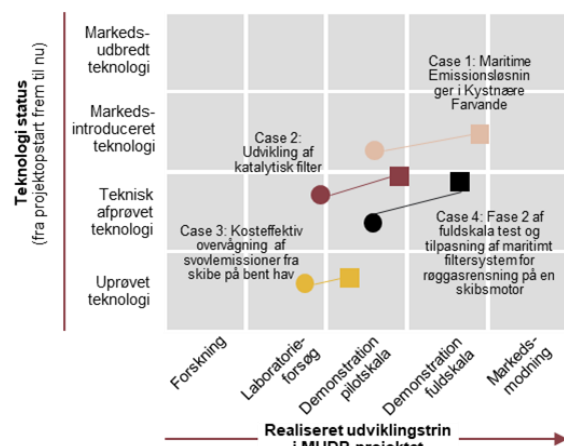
Teknologi status
(fra projektopstart frem til nu)

Markeds-udbredt teknologi

Markeds-introduceret teknologi

Teknisk afprøvet teknologi

Uprøvet teknologi

Case 1: Maritime Emissionsløsninger i Kystnære Farvande

Case 2: Udvikling af katalytisk filter

Case 3: Kosteffektiv overvågning af svovlemissioner fra skibe på bent hav

Case 4: Fase 2 af fuldskala test og tilpasning af maritimt filtersystem for røggasrensning på en skibsmotor

Forskning

Laboratorie-forsøg

Demonstration pilotskala

Demonstration fuldskala

Markeds-modning

Realiseret udviklingstrin i MUDP projektet